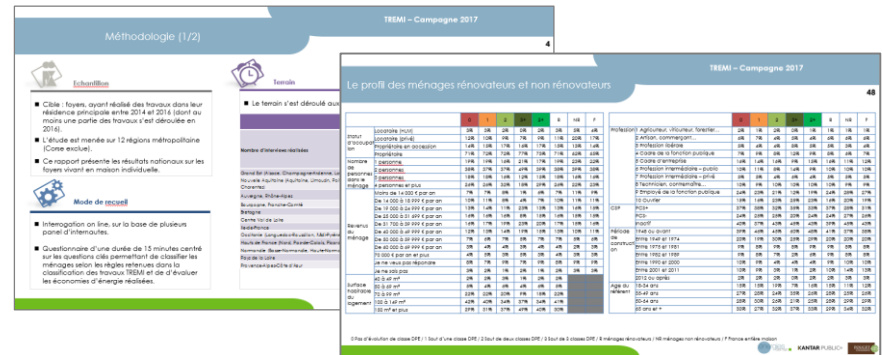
TREMI – Campagne 2017

Méthodologie (1/2)

4

Echantillon

Cible : foyers, ayant réalisé des travaux dans leur résidence principale entre 2014 et 2016 (dont au moins une partie des travaux s'est déroulée en 2016).

L'étude est menée sur 12 régions métropolitaine (Corse exclue).

Ce rapport présente les résultats nationaux sur les foyers vivant en maison individuelle.

Mode de recueil

Interrogation on line, sur la base de plusieurs panel d'internautes.

Questionnaire d'une durée de 15 minutes centré sur les questions clés permettant de classifier les ménages selon les règles retenues dans la classification des travaux TREMI et de d'évaluer les économies d'énergie réalisées.

Terrain

Le terrain s'est déroulé au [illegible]

Nombre d'interviews réalisées

Grand Est (Alsace, Champagne-Ardenne, Lorraine)
Nouvelle Aquitaine (Aquitaine, Limousin, Poitou-Charentes)
Auvergne, Rhône-Alpes
Bourgogne, Franche-Comté
Bretagne
Centre Val de Loire
Ile-de-France
Occitanie (Languedoc-Roussillon, Midi-Pyrénées)
Hauts de France (Nord, Pas-de-Calais, Picardie)
Normandie (Basse-Normandie, Haute-Normandie)
Pays de la Loire
Provence-Alpes-Côte d'Azur

TREMI – Campagne 2017

Le profil des ménages rénovateurs et non rénovateurs

48

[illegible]

0 Pas d'évolution de classe DPE / 1 Saut d'une classe DPE / 2 Saut de deux classes DPE / 3 Saut de 3 classes DPE / R ménages rénovateurs / NR ménages non rénovateurs / F France entière maison

KANTAR PUBLIC